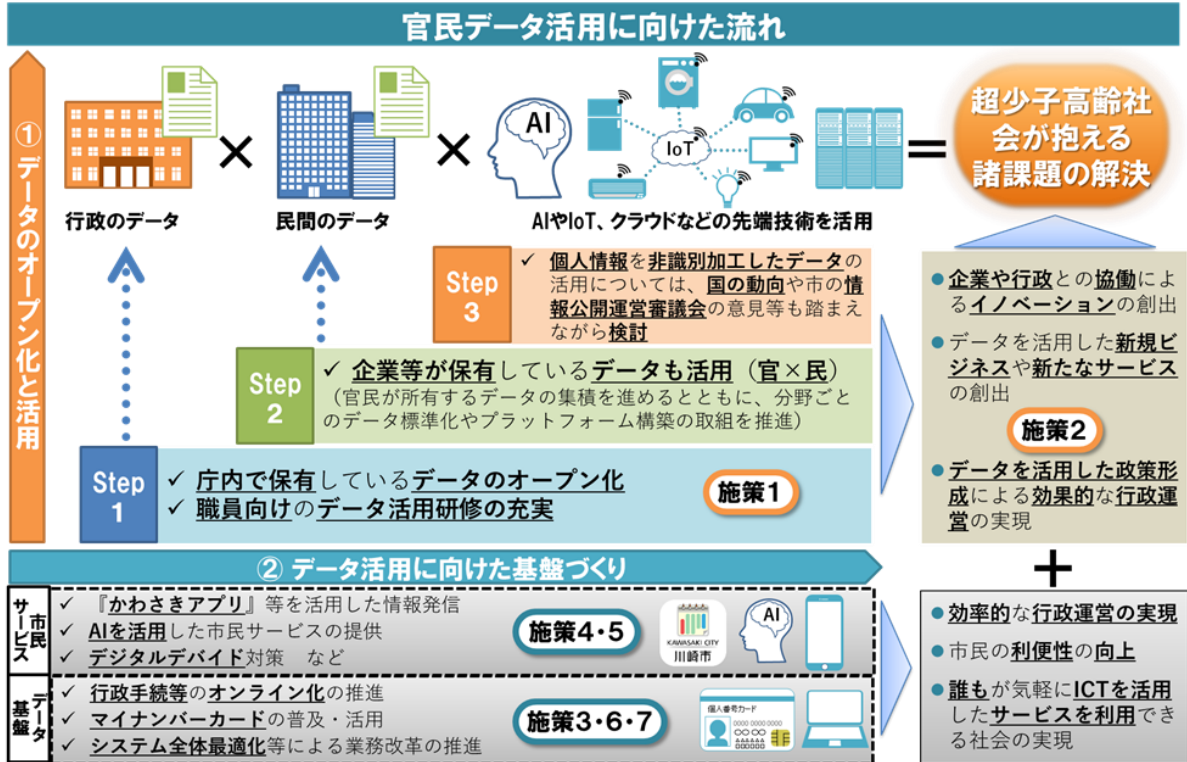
官民データ活用に向けた流れ

① データのオープン化と活用

AI

IoT

行政のデータ × 民間のデータ × AIやIoT、クラウドなどの先端技術を活用 =

超少子高齢社会が抱える諸課題の解決

Step 3
✓ 個人情報を非識別加工したデータの活用については、国の動向や市の情報公開運営審議会の意見等も踏まえながら検討

Step 2
✓ 企業等が保有しているデータも活用（官×民）
（官民が所有するデータの集積を進めるとともに、分野ごとのデータ標準化やプラットフォーム構築の取組を推進）

Step 1
✓ 庁内で保有しているデータのオープン化
✓ 職員向けのデータ活用研修の充実

施策1

● 企業や行政との協働によるイノベーションの創出
● データを活用した新規ビジネスや新たなサービスの創出

施策2

● データを活用した政策形成による効果的な行政運営の実現

＋

② データ活用に向けた基盤づくり

市民サービス
✓ 『かわさきアプリ』等を活用した情報発信
✓ AIを活用した市民サービスの提供
✓ デジタルデバイド対策　など

施策4・5

KAWASAKI CITY
川崎市

AI

データ基盤
✓ 行政手続等のオンライン化の推進
✓ マイナンバーカードの普及・活用
✓ システム全体最適化等による業務改革の推進

施策3・6・7

個人番号カード

● 効率的な行政運営の実現
● 市民の利便性の向上
● 誰もが気軽にICTを活用したサービスを利用できる社会の実現